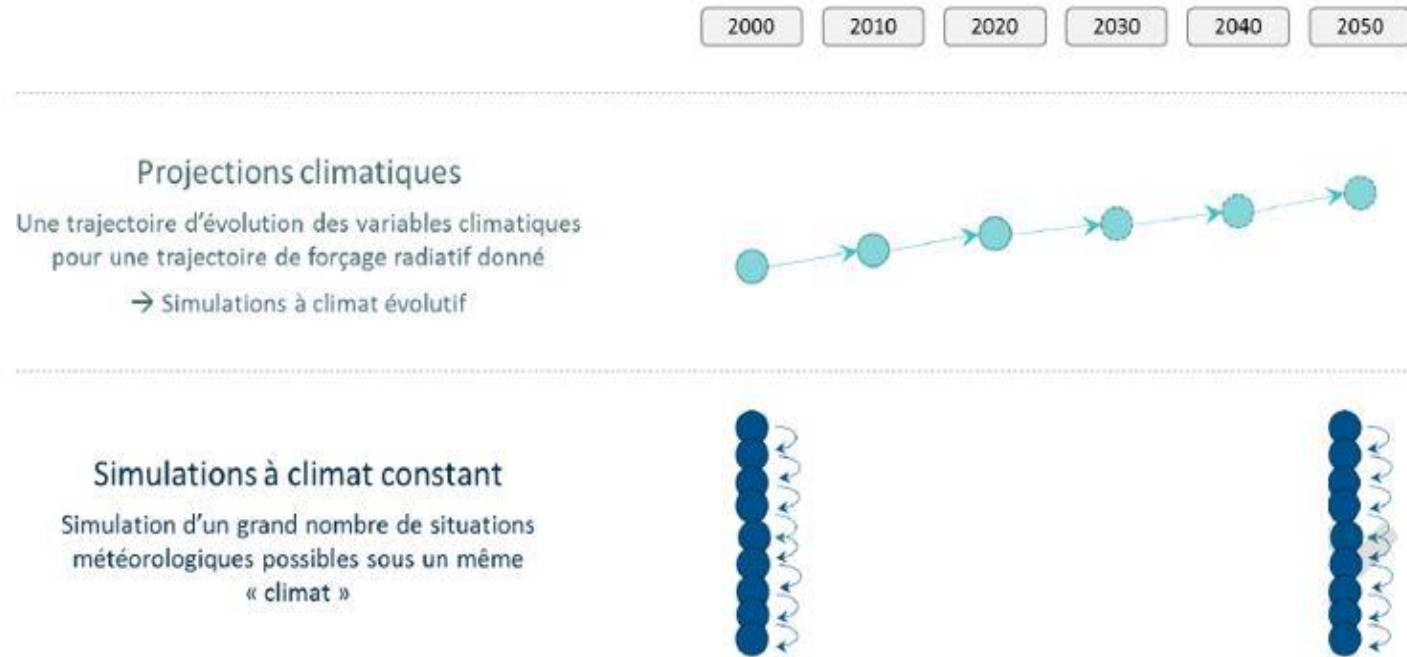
2000 2010 2020 2030 2040 2050

Projections climatiques

Une trajectoire d'évolution des variables climatiques pour une trajectoire de forçage radiatif donné

→ Simulations à climat évolutif

Simulations à climat constant

Simulation d'un grand nombre de situations météorologiques possibles sous un même « climat »